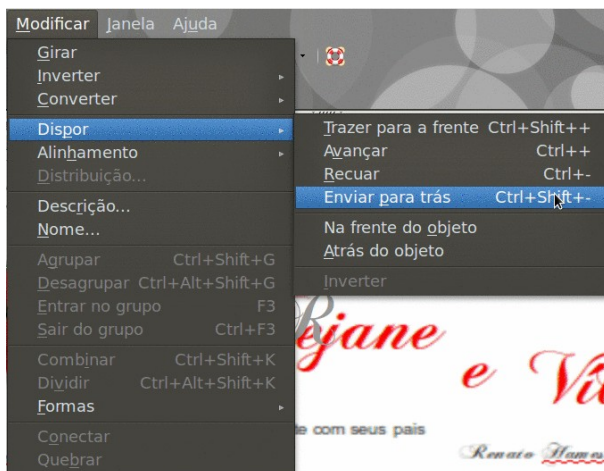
Modificar Janela Ajuda

Girar
Inverter
Converter
Dispor
Alinhamento
Distribuição...
Descrição...
Nome...
Agrupar Ctrl+Shift+G
Desagrupar Ctrl+Alt+Shift+G
Entrar no grupo F3
Sair do grupo Ctrl+F3
Combinar Ctrl+Shift+K
Dividir Ctrl+Alt+Shift+K
Formas
Conectar
Quebrar

Trazer para a frente Ctrl+Shift++
Avançar Ctrl++
Recuar Ctrl+-
Enviar para trás Ctrl+Shift+-
Na frente do objeto
Atrás do objeto
Inverter

jane
e Vi
te com seus pais
Renato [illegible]